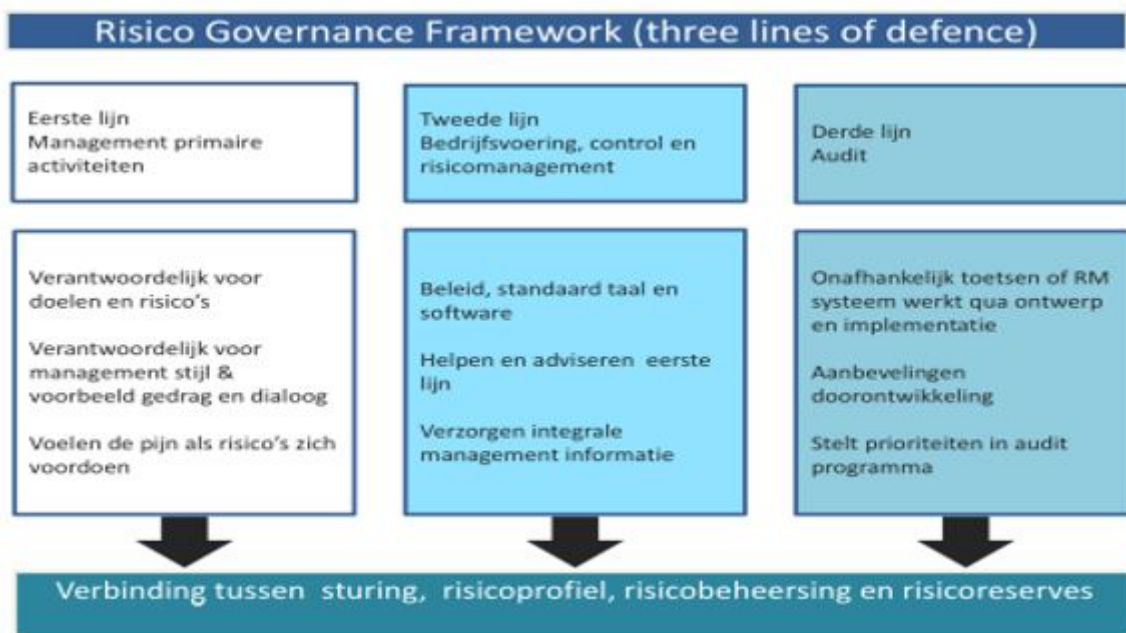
Risico Governance Framework (three lines of defence)

Eerste lijn
Management primaire activiteiten

Verantwoordelijk voor doelen en risico's

Verantwoordelijk voor management stijl & voorbeeld gedrag en dialoog

Voelen de pijn als risico's zich voordoen

Tweede lijn
Bedrijfsvoering, control en risicomanagement

Beleid, standaard taal en software

Helpen en adviseren eerste lijn

Verzorgen integrale management informatie

Derde lijn
Audit

Onafhankelijk toetsen of RM systeem werkt qua ontwerp en implementatie

Aanbevelingen doorontwikkeling

Stelt prioriteiten in audit programma

Verbinding tussen sturing, risicoprofiel, risicobeheersing en risicoreserves